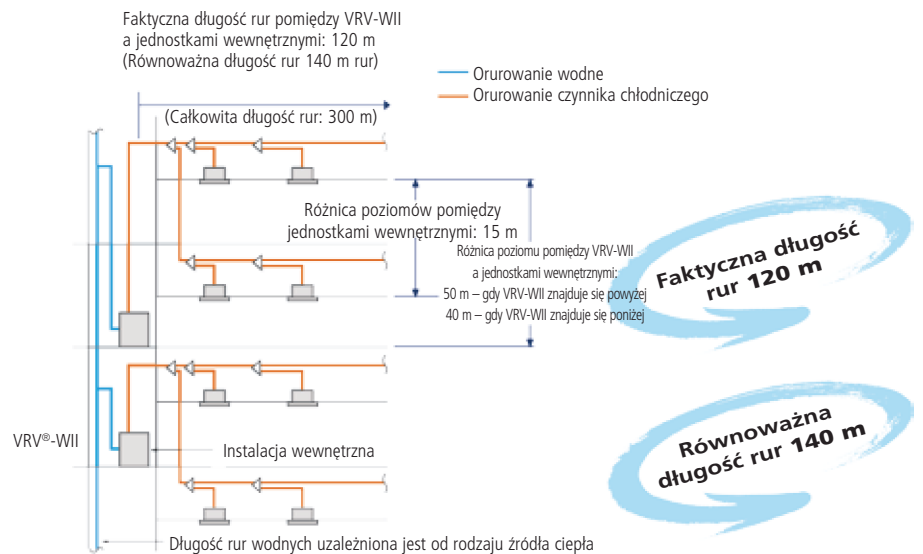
Faktyczna długość rur pomiędzy VRV-WII a jednostkami wewnętrznymi: 120 m (Równoważna długość rur 140 m rur)

Orurowanie wodne
Orurowanie czynnika chłodniczego

(Całkowita długość rur: 300 m)

Różnica poziomów pomiędzy jednostkami wewnętrznymi: 15 m

Różnica poziomu pomiędzy VRV-WII a jednostkami wewnętrznymi:
50 m – gdy VRV-WII znajduje się powyżej
40 m – gdy VRV-WII znajduje się poniżej

Faktyczna długość rur 120 m

Równoważna długość rur 140 m

VRV®-WII

Instalacja wewnętrzna

Długość rur wodnych uzależniona jest od rodzaju źródła ciepła